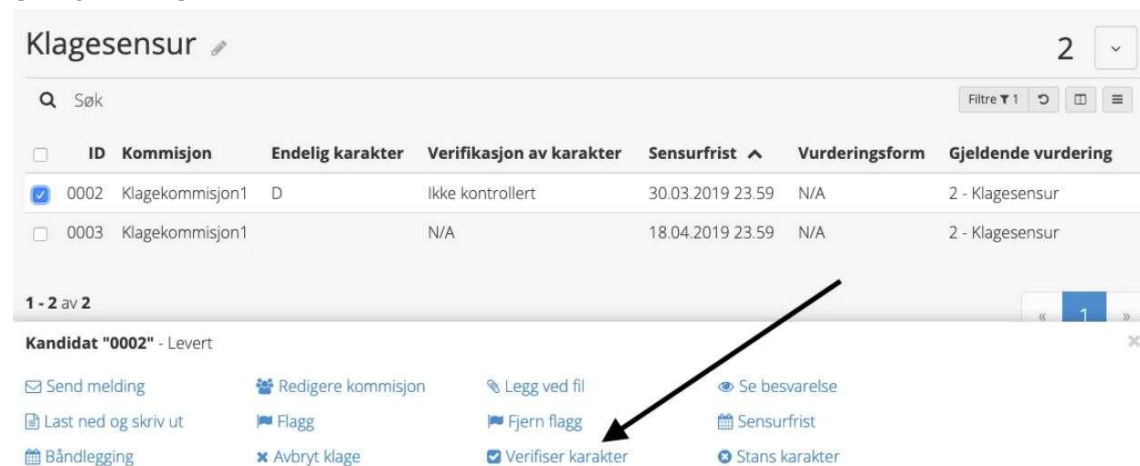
Klagesensur

2

Søk

Filtre 1

| ID | Kommisjon | Endelig karakter | Verifikasjon av karakter | Sensurfrist | Vurderingsform | Gjeldende vurdering |
|---|---|---|---|---|---|---|
| 0002 | Klagekommisjon1 | D | Ikke kontrollert | 30.03.2019 23.59 | N/A | 2 - Klagesensur |
| 0003 | Klagekommisjon1 | | N/A | 18.04.2019 23.59 | N/A | 2 - Klagesensur |

1 - 2 av 2

« 1 »

Kandidat "0002" - Levert

Send melding
Redigere kommisjon
Legg ved fil
Se besvarelse
Last ned og skriv ut
Flagg
Fjern flagg
Sensurfrist
Båndlegging
Avbryt klage
Verifiser karakter
Stans karakter